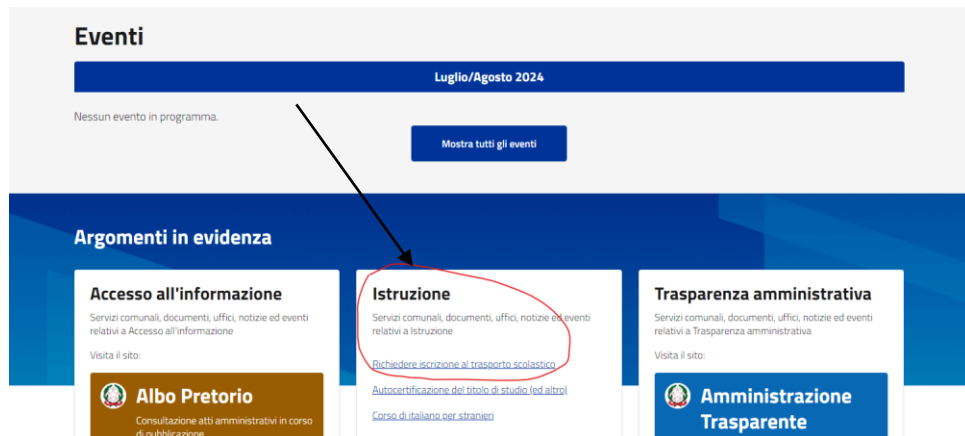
Eventi

Luglio/Agosto 2024

Nessun evento in programma.

Mostra tutti gli eventi

Argomenti in evidenza

Accesso all'informazione

Servizi comunali, documenti, uffici, notizie ed eventi relativi a Accesso all'informazione

Visita il sito:

Albo Pretorio

Consultazione atti amministrativi in corso di pubblicazione

Istruzione

Servizi comunali, documenti, uffici, notizie ed eventi relativi a Istruzione

Richiedere iscrizione al trasporto scolastico

Autocertificazione del titolo di studio (ed altro)

Corso di italiano per stranieri

Trasparenza amministrativa

Servizi comunali, documenti, uffici, notizie ed eventi relativi a Trasparenza amministrativa

Visita il sito:

Amministrazione Trasparente